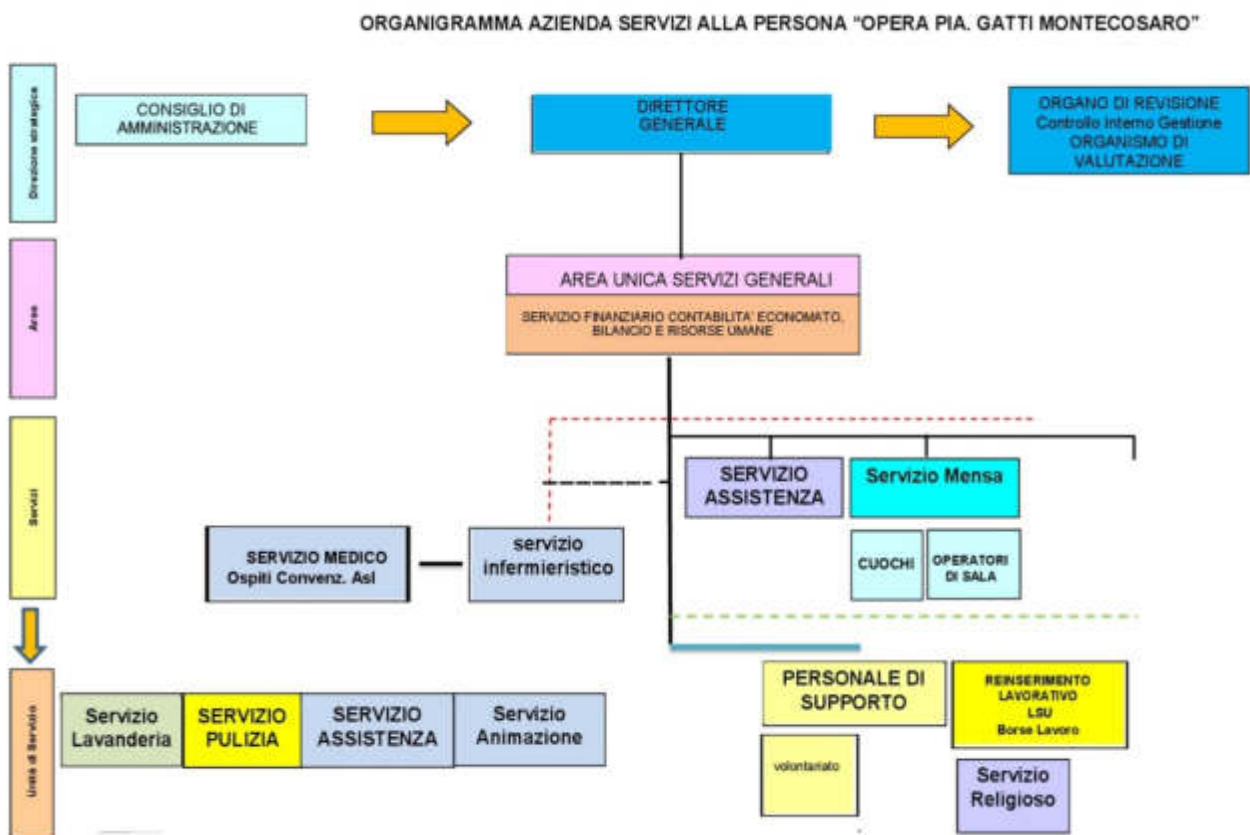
ORGANIGRAMMA AZIENDA SERVIZI ALLA PERSONA "OPERA PIA. GATTI MONTECOSARO"

Direzione strategica

CONSIGLIO DI AMMINISTRAZIONE

DIRETTORE GENERALE

ORGANO DI REVISIONE Controllo Interno Gestione ORGANISMO DI VALUTAZIONE

Area

AREA UNICA SERVIZI GENERALI

SERVIZIO FINANZIARIO CONTABILITA' ECONOMATO, BILANCIO E RISORSE UMANE

Servizi

SERVIZIO ASSISTENZA

Servizio Mensa

CUOCHI

OPERATORI DI SALA

SERVIZIO MEDICO Ospiti Convenz. Asl

servizio infermieristico

Unità di Servizio

Servizio Lavanderia

SERVIZIO PULIZIA

SERVIZIO ASSISTENZA

Servizio Animazione

PERSONALE DI SUPPORTO

REINSERIMENTO LAVORATIVO LSU Borse Lavoro

voluntariato

Servizio Religioso